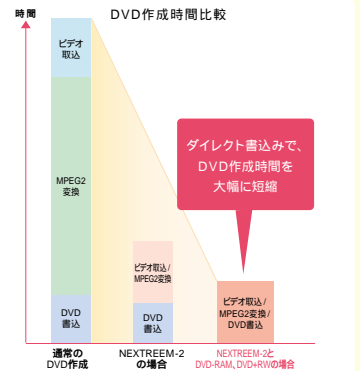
時間

DVD作成時間比較

ビデオ取込

MPEG2変換

DVD書込

ビデオ取込／MPEG2変換

DVD書込

ダイレクト書込みで、DVD作成時間を大幅に短縮

ビデオ取込／MPEG2変換／DVD書込

通常のDVD作成

NEXTREEM-2の場合

NEXTREEM-2とDVD-RAM、DVD+RWの場合